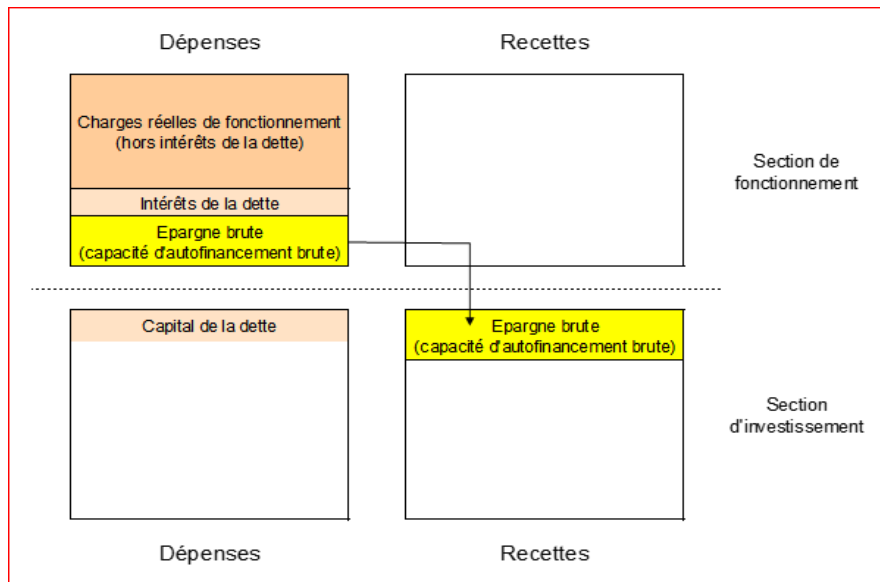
Dépenses

Recettes

Charges réelles de fonctionnement (hors intérêts de la dette)

Intérêts de la dette

Epargne brute (capacité d'autofinancement brute)

Section de fonctionnement

Capital de la dette

Epargne brute (capacité d'autofinancement brute)

Section d'investissement

Dépenses

Recettes